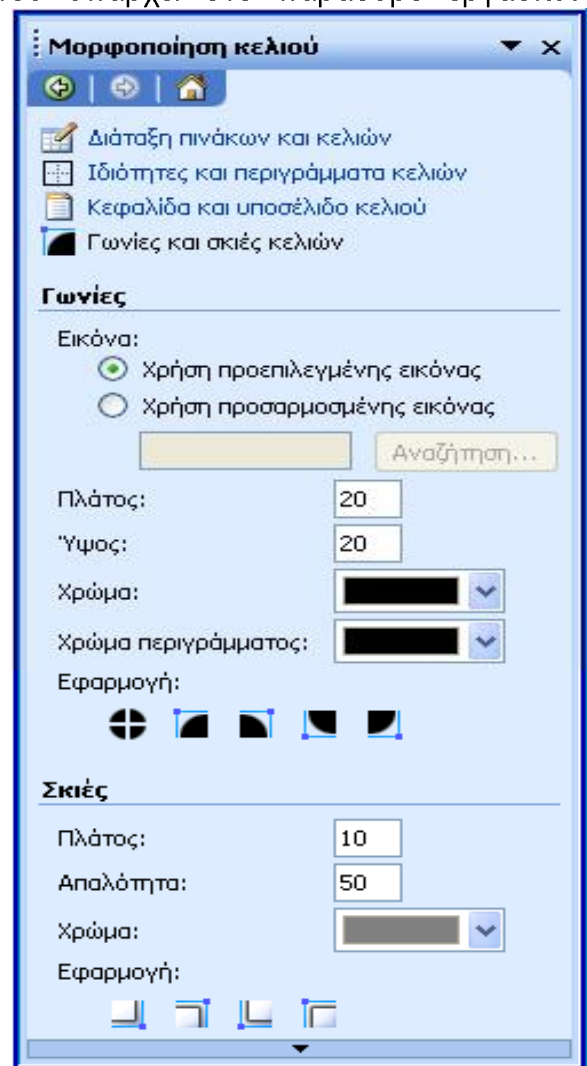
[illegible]

Μορφοποίηση κελιού

Διάταξη πινάκων και κελιών
Ιδιότητες και περιγράμματα κελιών
Κεφαλίδα και υποσέλιδο κελιού
Γωνίες και σκιές κελιών

Γωνίες

Εικόνα:
Χρήση προεπιλεγμένης εικόνας
Χρήση προσαρμοσμένης εικόνας
Αναζήτηση...

Πλάτος: 20
Ύψος: 20
Χρώμα:
Χρώμα περιγράμματος:
Εφαρμογή:

Σκιές

Πλάτος: 10
Απαλότητα: 50
Χρώμα:
Εφαρμογή: